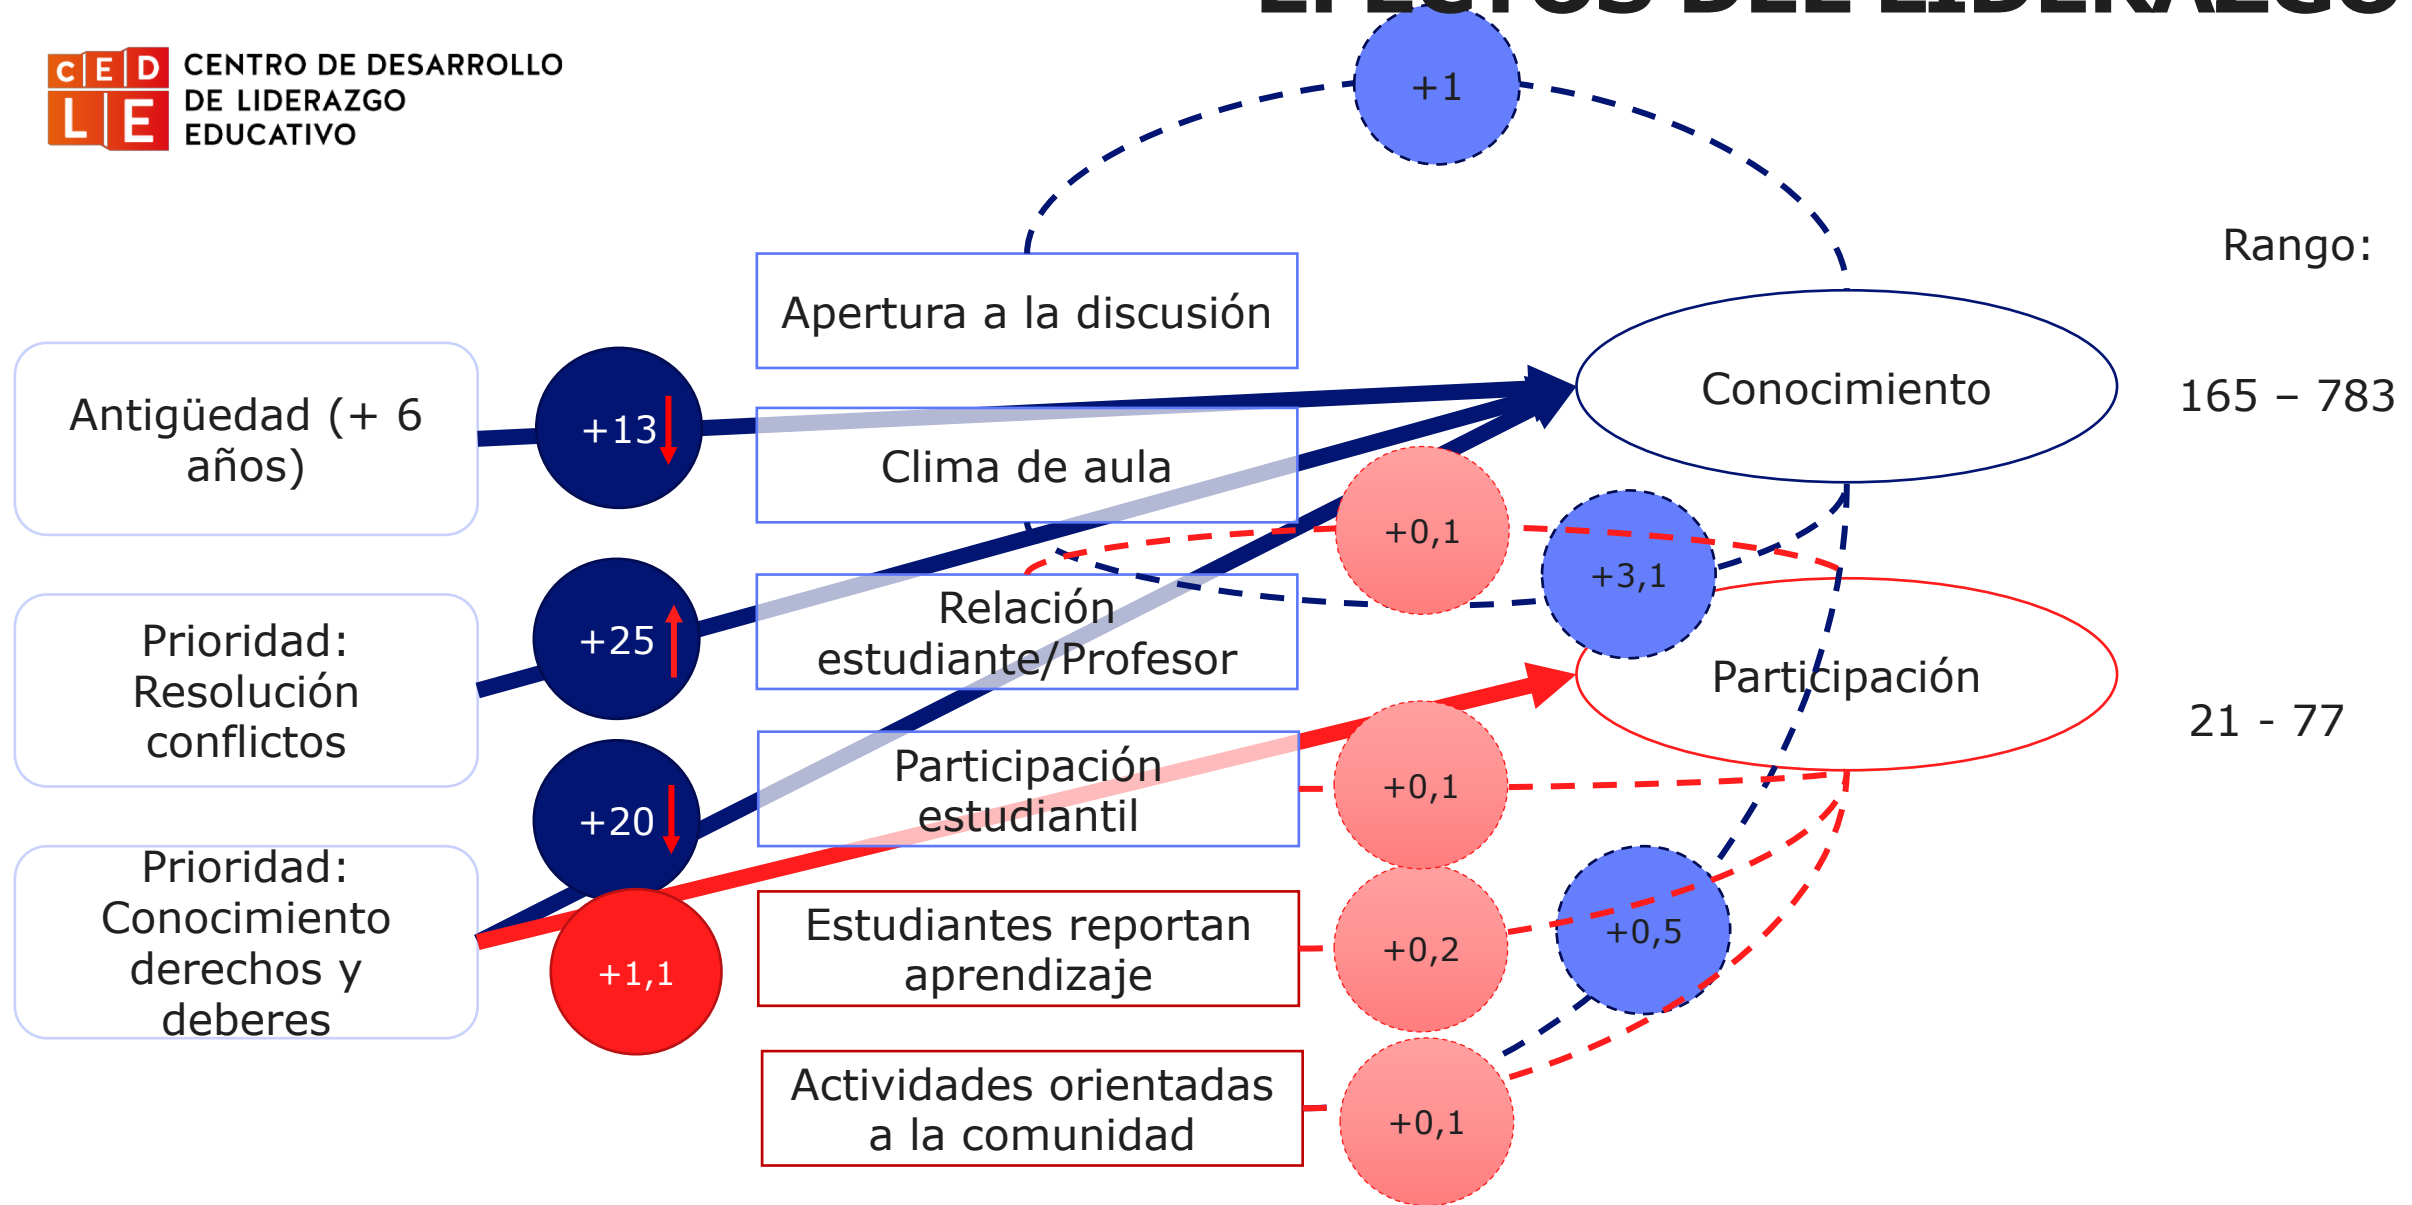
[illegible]

C E D
L E
CENTRO DE DESARROLLO DE LIDERAZGO EDUCATIVO

+1

Rango:

Apertura a la discusión

Conocimiento

165 – 783

Antigüedad (+ 6 años)

+13

Clima de aula

+0,1

+3,1

Prioridad: Resolución conflictos

+25

Relación estudiante/Profesor

Participación

21 - 77

+20

Participación estudiantil

+0,1

Prioridad: Conocimiento derechos y deberes

+1,1

Estudiantes reportan aprendizaje

+0,2

+0,5

Actividades orientadas a la comunidad

+0,1